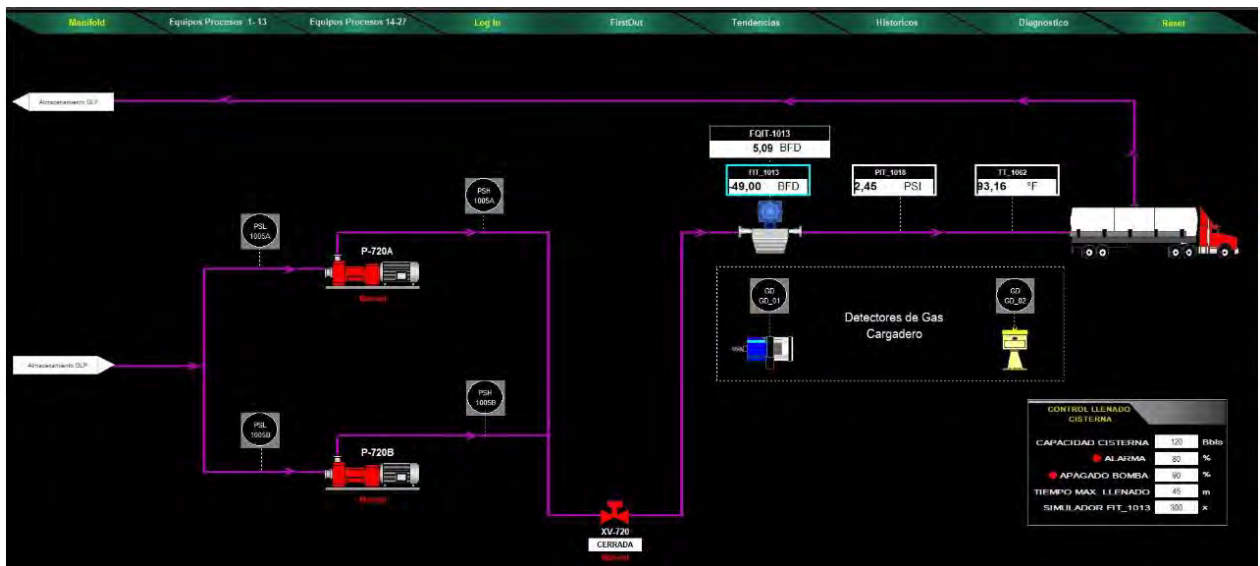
Manifold | Equipos Procesos 1-13 | Equipos Procesos 14-27 | Log In | FirstOut | Tendencias | Historicos | Diagnostico | Reset

Almacenamiento GLP

FQIT-1013
5,09 BFD

FIT_1013
-49,00 BFD

PIT_1018
2,45 PSI

TT_1062
93,16 °F

PSH 1005A

PSL 1005A

P-720A

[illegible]

GD GD_01

GD GD_02

Detectores de Gas Cargadero

Almacenamiento GLP

PSH 1005B

PSL 1005B

P-720B

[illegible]

XV-720
CERRADA
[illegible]

CONTROL LLENADO CISTERNA

| | | |
|---|---|---|
| CAPACIDAD CISTERNA | 120 | Bbls |
| ALARMA | 80 | % |
| APAGADO BOMBA | 90 | % |
| TIEMPO MAX. LLENADO | 45 | m |
| SIMULADOR FIT_1013 | 300 | x |